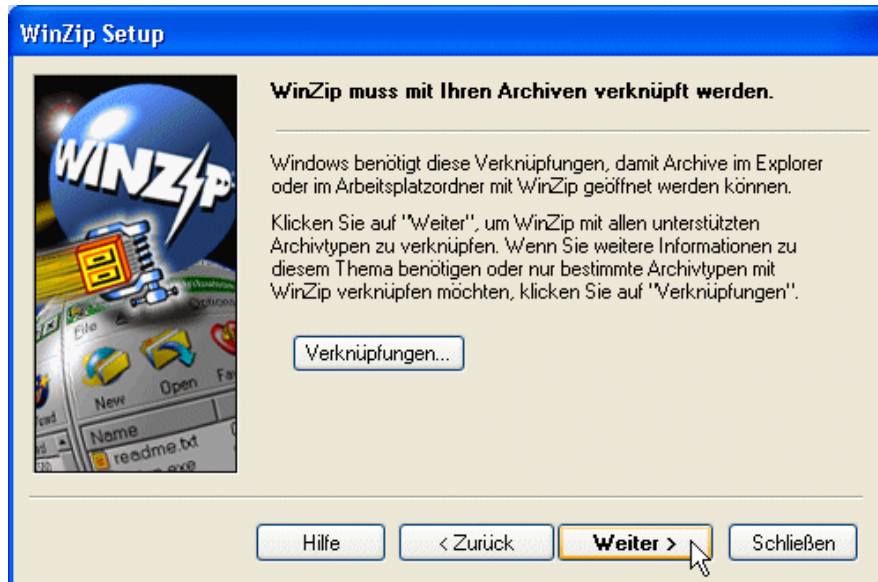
WinZip Setup

WINZIP

File Options

New Open Fa

Name
readme.txt

WinZip muss mit Ihren Archiven verknüpft werden.

Windows benötigt diese Verknüpfungen, damit Archive im Explorer oder im Arbeitsplatzordner mit WinZip geöffnet werden können.

Klicken Sie auf "Weiter", um WinZip mit allen unterstützten Archivtypen zu verknüpfen. Wenn Sie weitere Informationen zu diesem Thema benötigen oder nur bestimmte Archivtypen mit WinZip verknüpfen möchten, klicken Sie auf "Verknüpfungen".

Verknüpfungen...

Hilfe

< Zurück

Weiter >

Schließen